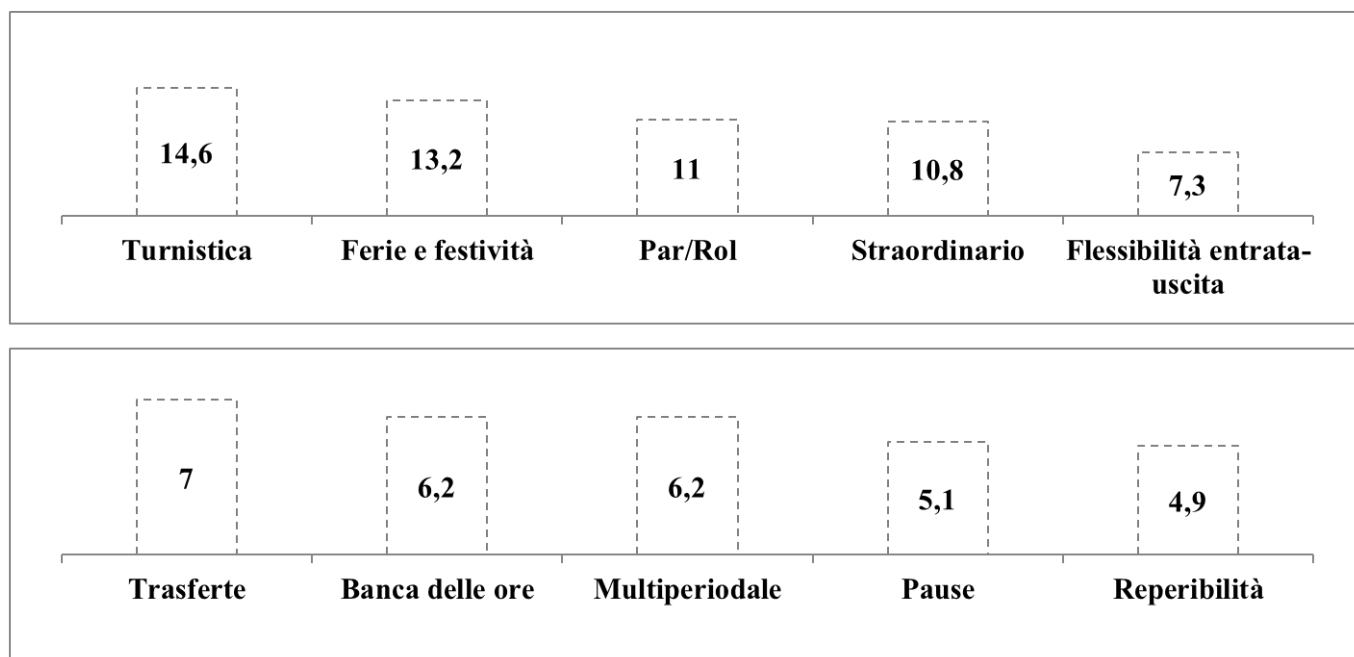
| Turnistica | Ferie e festività | Par/Rol | Straordinario | Flessibilità entrata-uscita |
|---|---|---|---|---|
| 14,6 | 13,2 | 11 | 10,8 | 7,3 |

| Trasferte | Banca delle ore | Multiperiodale | Pause | Reperibilità |
|---|---|---|---|---|
| 7 | 6,2 | 6,2 | 5,1 | 4,9 |